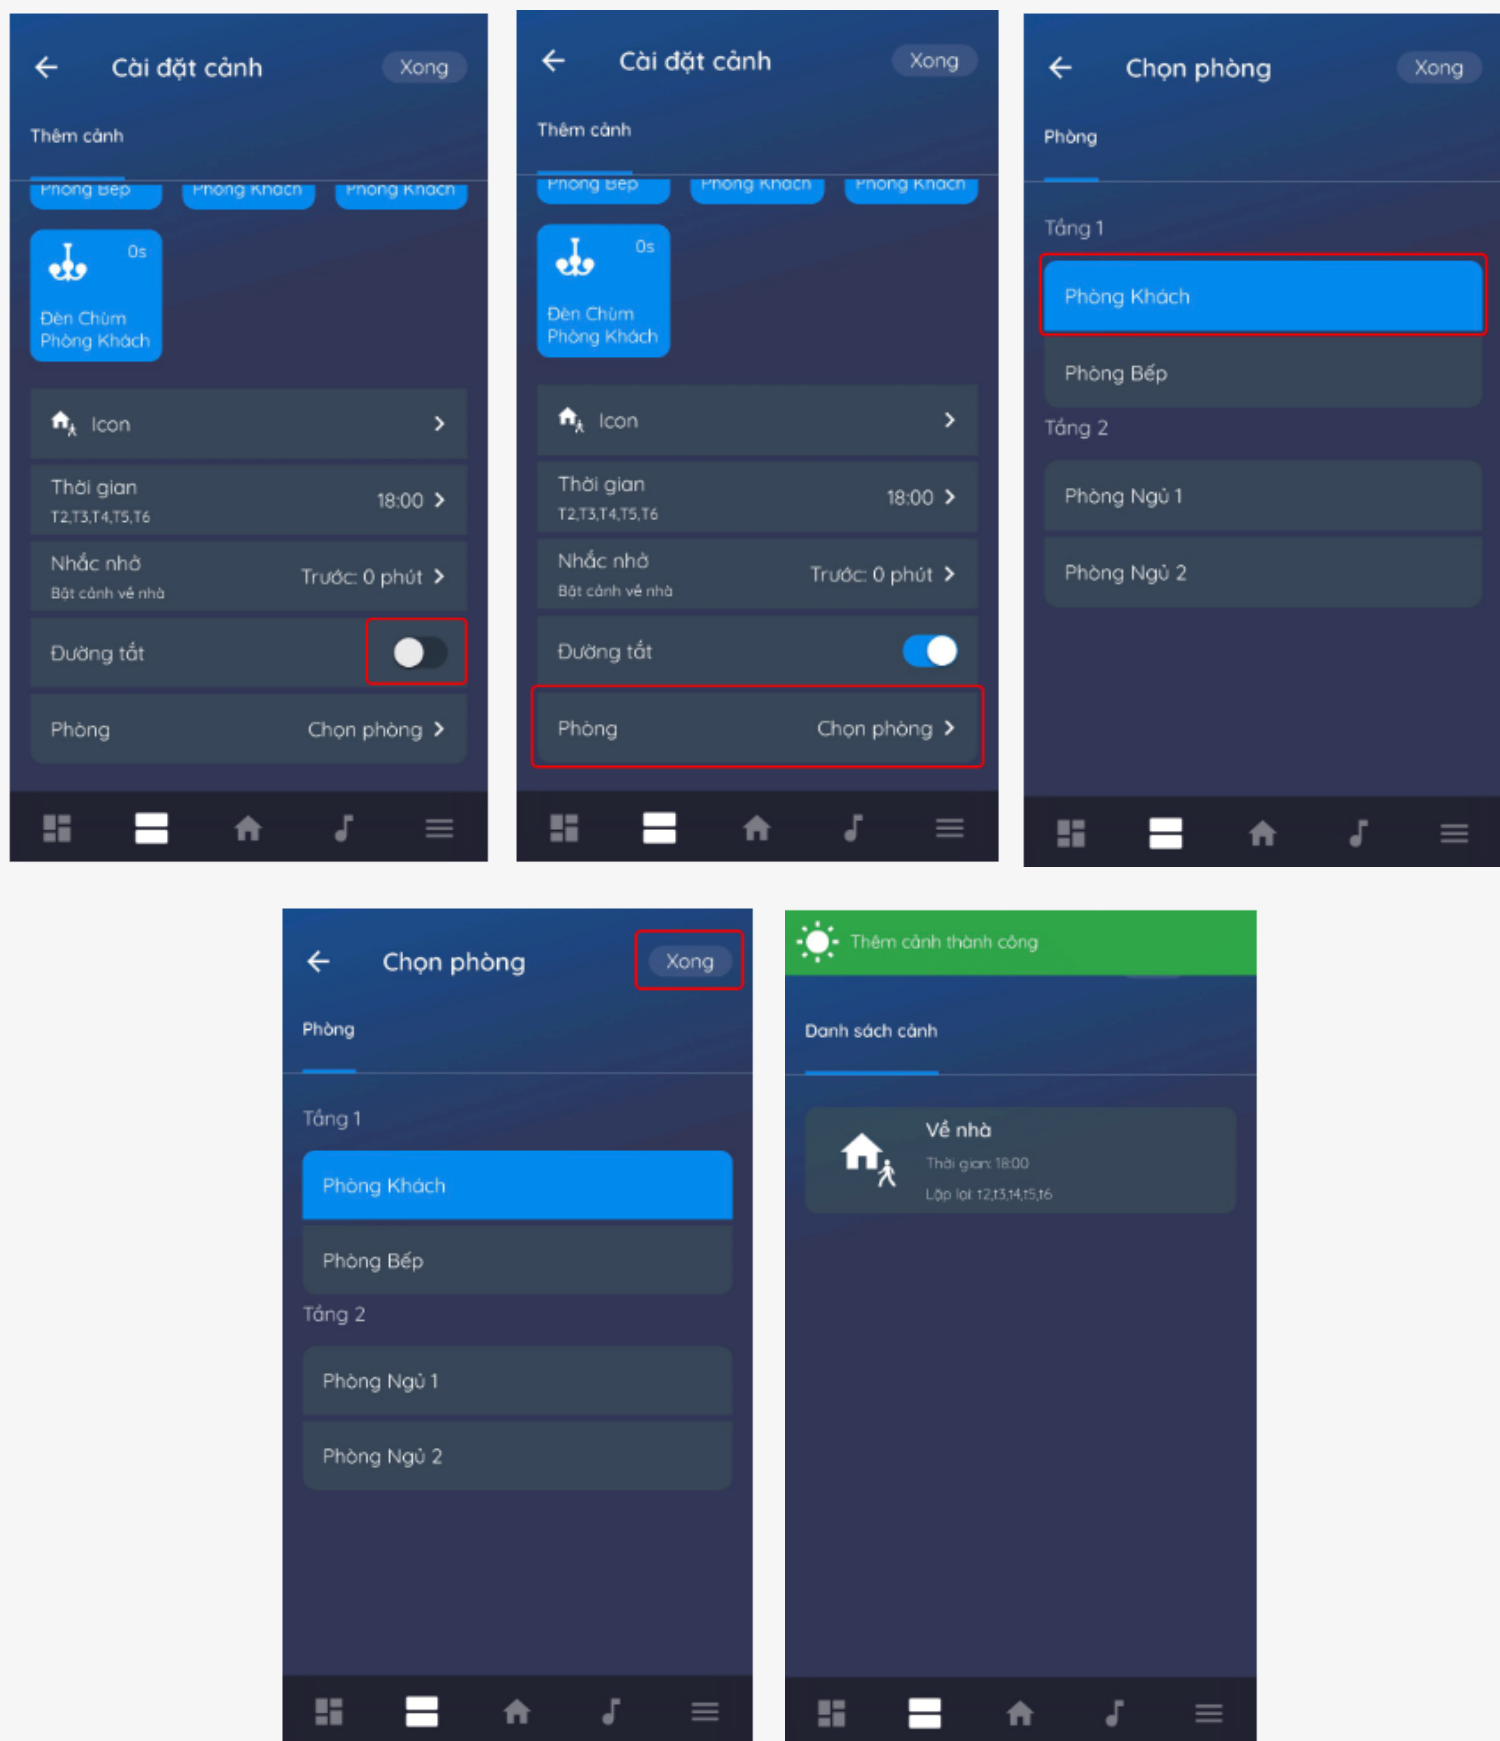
Cài đặt cảnh
Xong
Thêm cảnh
Phòng Bếp
Phòng Khách
Phòng Khách
0s
Đèn Chùm Phòng Khách
Icon
Thời gian
T2,T3,T4,T5,T6
18:00
Nhắc nhở
Bật cảnh về nhà
Trước: 0 phút
Đường tắt
Phòng
Chọn phòng

Cài đặt cảnh
Xong
Thêm cảnh
Phòng Bếp
Phòng Khách
Phòng Khách
0s
Đèn Chùm Phòng Khách
Icon
Thời gian
T2,T3,T4,T5,T6
18:00
Nhắc nhở
Bật cảnh về nhà
Trước: 0 phút
Đường tắt
Phòng
Chọn phòng

Chọn phòng
Xong
Phòng
Tầng 1
Phòng Khách
Phòng Bếp
Tầng 2
Phòng Ngủ 1
Phòng Ngủ 2

Chọn phòng
Xong
Phòng
Tầng 1
Phòng Khách
Phòng Bếp
Tầng 2
Phòng Ngủ 1
Phòng Ngủ 2

Thêm cảnh thành công
Danh sách cảnh
Về nhà
Thời gian: 18:00
Lặp lại: t2,t3,t4,t5,t6